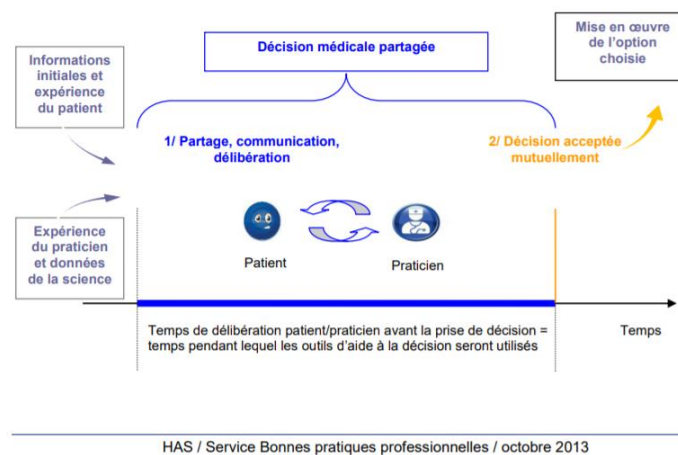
Informations initiales et expérience du patient

Décision médicale partagée

Mise en œuvre de l'option choisie

1/ Partage, communication, délibération

2/ Décision acceptée mutuellement

Expérience du praticien et données de la science

Patient

Praticien

Temps de délibération patient/praticien avant la prise de décision = temps pendant lequel les outils d'aide à la décision seront utilisés

Temps

HAS / Service Bonnes pratiques professionnelles / octobre 2013